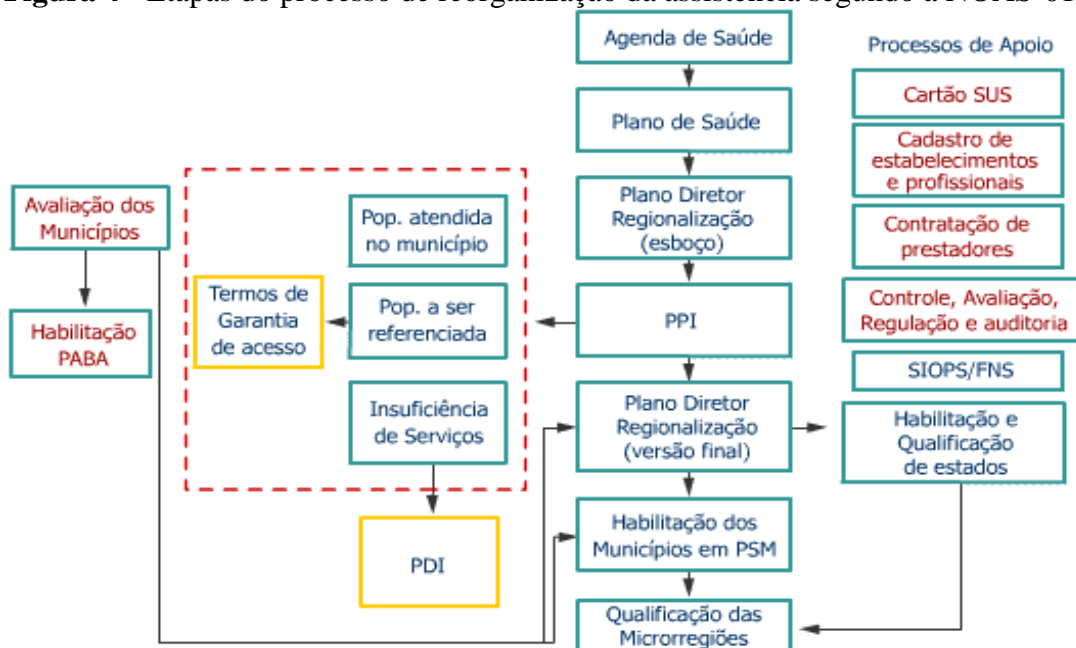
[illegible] - Etapas do processo de reorganização da assistência segundo a NOAS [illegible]

Agenda de Saúde

Plano de Saúde

Plano Diretor Regionalização (esboço)

PPI

Plano Diretor Regionalização (versão final)

Habilitação dos Municípios em PSM

Qualificação das Microrregiões

Processos de Apoio

Cartão SUS

Cadastro de estabelecimentos e profissionais

Contratação de prestadores

Controle, Avaliação, Regulação e auditoria

SIOPS/FNS

Habilitação e Qualificação de estados

Avaliação dos Municípios

Habilitação PABA

Pop. atendida no município

Pop. a ser referenciada

Insuficiência de Serviços

Termos de Garantia de acesso

PDI